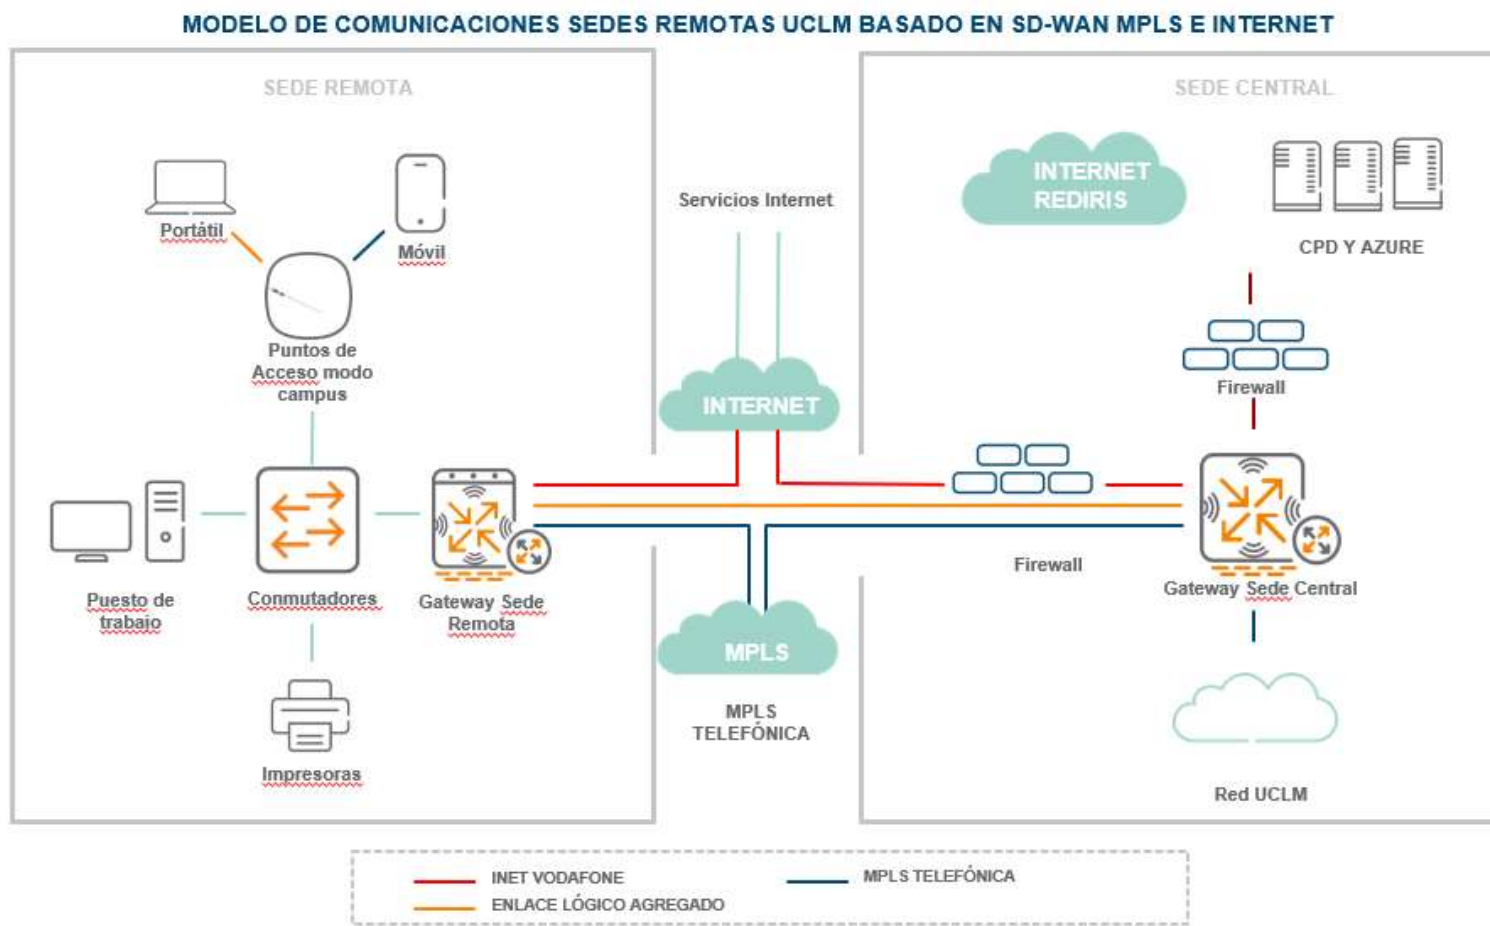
MODELO DE COMUNICACIONES SEDES REMOTAS UCLM BASADO EN SD-WAN MPLS E INTERNET

SEDE REMOTA

Portátil

Móvil

Puntos de Acceso modo campus

Puesto de trabajo

Conmutadores

Gateway Sede Remota

Impresoras

Servicios Internet

INTERNET

MPLS

MPLS TELEFÓNICA

SEDE CENTRAL

INTERNET REDIRIS

CPD Y AZURE

Firewall

Firewall

Gateway Sede Central

Red UCLM

INET VODAFONE

ENLACE LÓGICO AGREGADO

MPLS TELEFÓNICA